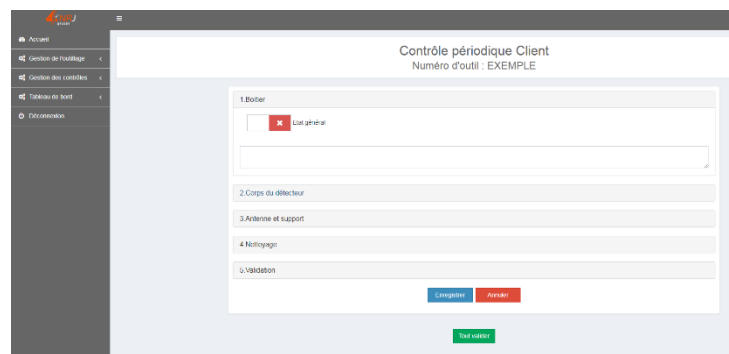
Accueil
Gestion de l'outillage
Gestion des contrôles
Tableau de bord
Déconnexion

Contrôle périodique Client
Numéro d'outil : EXEMPLE

1.Boîtier

Etat général

2.Corps du détecteur

3.Antenne et support

4.Nettoyage

5.Validation

Enregistrer
Annuler

Tout valider